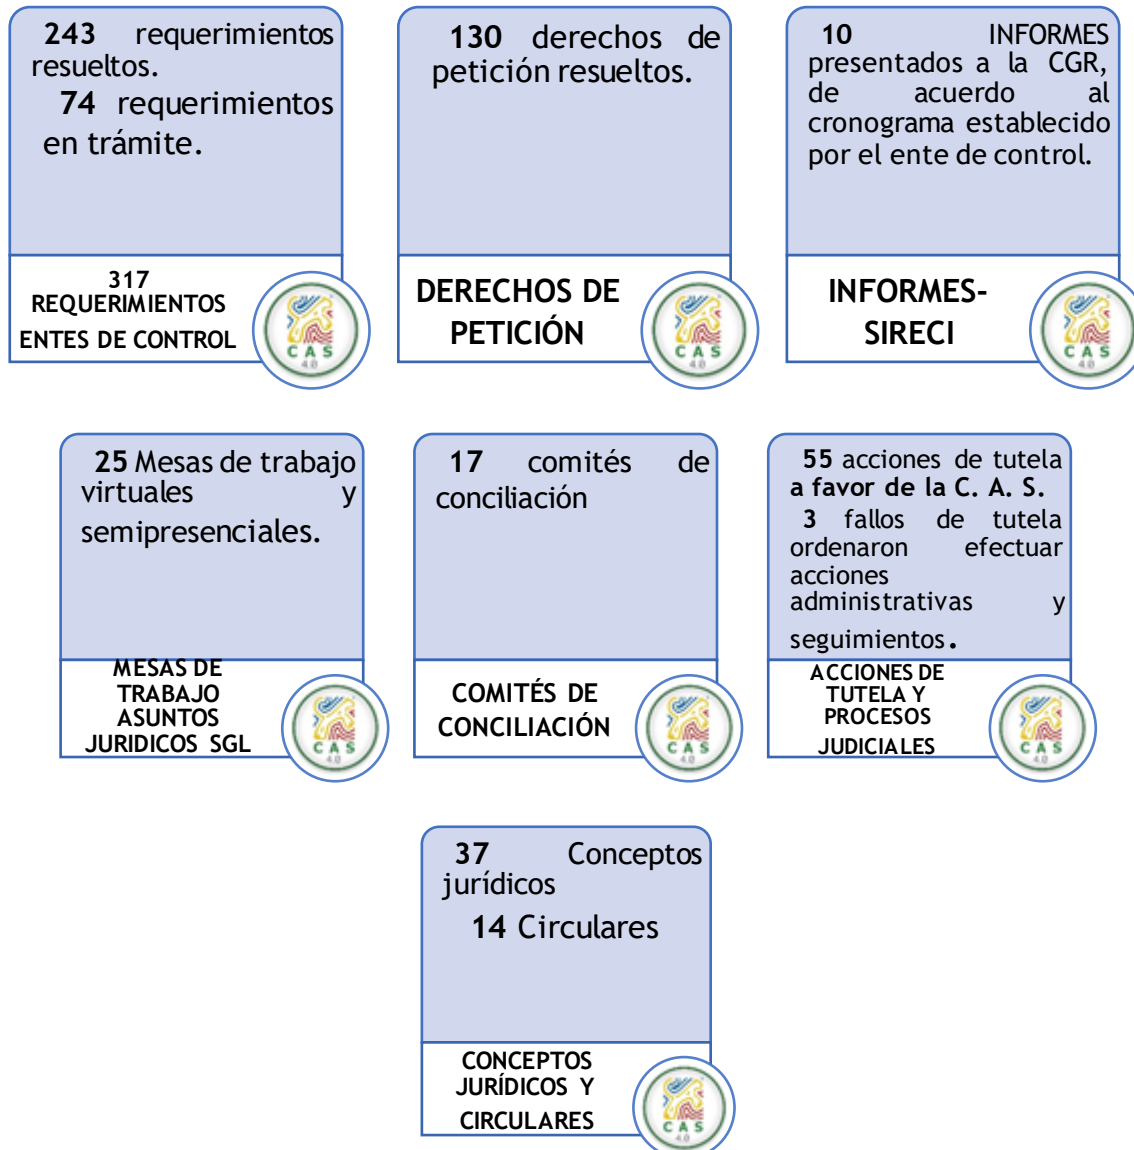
243 requerimientos resueltos.
74 requerimientos en trámite.

317 REQUERIMIENTOS ENTES DE CONTROL

CAS 4.0

130 derechos de petición resueltos.

DERECHOS DE PETICIÓN

CAS 4.0

10 INFORMES presentados a la CGR, de acuerdo al cronograma establecido por el ente de control.

INFORMES- SIRECI

CAS 4.0

25 Mesas de trabajo virtuales y semipresenciales.

MESAS DE TRABAJO ASUNTOS JURIDICOS SGL

CAS 4.0

17 comités de conciliación

COMITÉS DE CONCILIACIÓN

CAS 4.0

55 acciones de tutela a favor de la C. A. S.
3 fallos de tutela ordenaron efectuar acciones administrativas y seguimientos.

ACCIONES DE TUTELA Y PROCESOS JUDICIALES

CAS 4.0

37 Conceptos jurídicos
14 Circulares

CONCEPTOS JURÍDICOS Y CIRCULARES

CAS 4.0